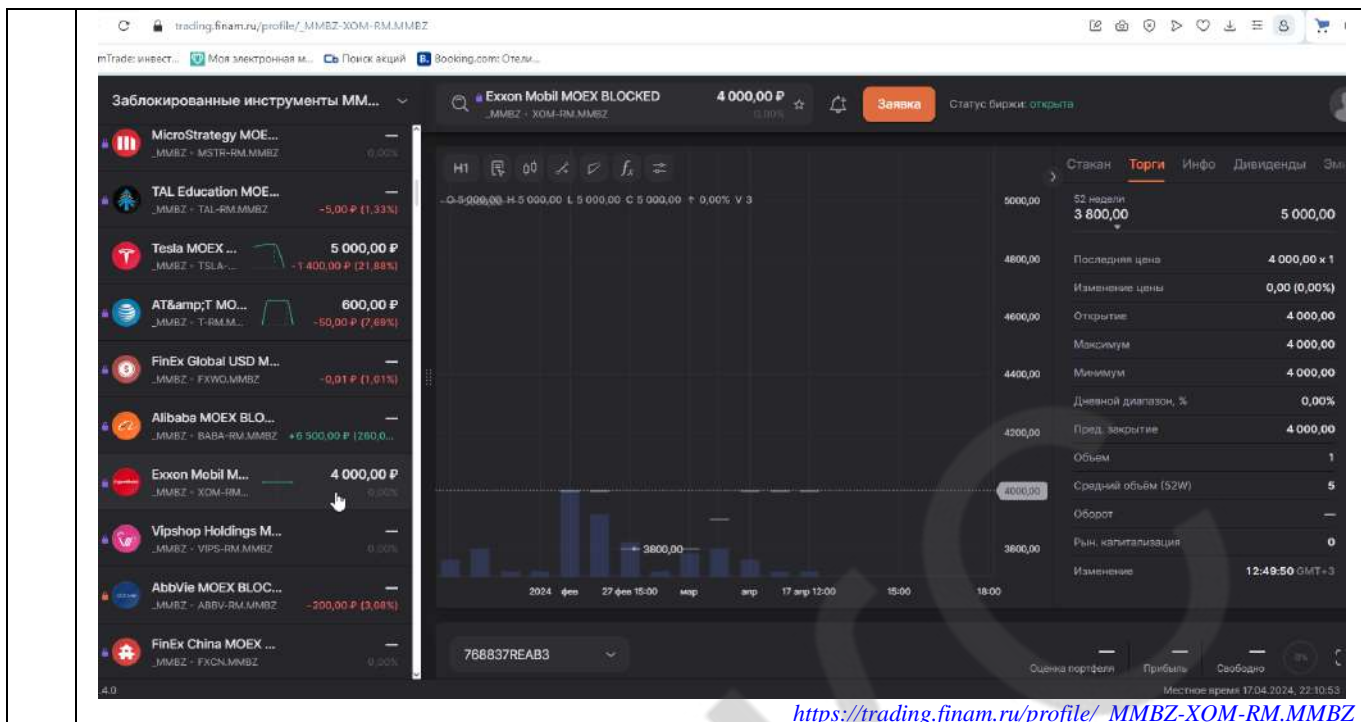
trading.finam.ru/profile/_MMBZ-XOM-RM.MMBZ

mTrade: инвест... Моя электронная м... Поиск акций Booking.com: Отели...

Заблокированные инструменты ММ...

MicroStrategy MOE... —
_MMBZ - MSTR-RM.MMBZ 0,00%

TAL Education MOE... —
_MMBZ - TAL-RM.MMBZ -5,00 ₽ (1,33%)

Tesla MOEX ... 5 000,00 ₽
_MMBZ - TSLA-... -1 400,00 ₽ (21,88%)

AT&amp;T MO... 600,00 ₽
_MMBZ - T-RM.M... -50,00 ₽ (7,69%)

FinEx Global USD M... —
_MMBZ - FXWO.MMBZ -0,01 ₽ (1,01%)

Alibaba MOEX BLO... —
_MMBZ - BABA-RM.MMBZ +6 500,00 ₽ (260,0...

Exxon Mobil M... 4 000,00 ₽
_MMBZ - XOM-RM... 0,00%

Vipshop Holdings M... —
_MMBZ - VIPS-RM.MMBZ 0,00%

AbbVie MOEX BLOC... —
_MMBZ - ABBV-RM.MMBZ -200,00 ₽ (3,08%)

FinEx China MOEX ... —
_MMBZ - FXCN.MMBZ 0,00%

Exxon Mobil MOEX BLOCKED
_MMBZ - XOM-RM.MMBZ
4 000,00 ₽
0,00%

Заявка

Статус биржи: открыта

H1 $f_x$

O 5 000,00 H 5 000,00 L 5 000,00 C 5 000,00 ↑ 0,00% V 3

5000,00
4800,00
4600,00
4400,00
4200,00
4000,00
3800,00

3800,00

2024 фев 27 фев 15:00 мар апр 17 апр 12:00 15:00 18:00

Стакан Торги Инфо Дивиденды Эм

52 недели
3 800,00 5 000,00

| | |
|---|---|
| Последняя цена | 4 000,00 x 1 |
| Изменение цены | 0,00 (0,00%) |
| Открытие | 4 000,00 |
| Максимум | 4 000,00 |
| Минимум | 4 000,00 |
| Дневной диапазон, % | 0,00% |
| Пред. закрытие | 4 000,00 |
| Объем | 1 |
| Средний объём (52W) | 5 |
| Оборот | — |
| Рын. капитализация | 0 |
| Изменение | 12:49:50 GMT+3 |

768837REAB3

— Оценка портфеля — Прибыль — Свободно

4.0

Местное время 17.04.2024, 22:10:53

https://trading.finam.ru/profile/_MMBZ-XOM-RM.MMBZ